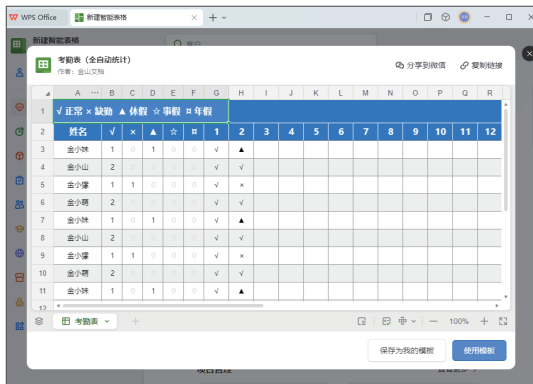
WPS Office 新建智能表格 +

新建智能表格

考勤表（全自动统计）
作者：金山文档

分享到微信 复制链接

| | A | ··· | B | C | D | E | F | G | H | I | J | K | L | M | N | O | P | Q | R |
|---|---|---|---|---|---|---|---|---|---|---|---|---|---|---|---|---|---|---|---|
| 1 | √ 正常 × 缺勤 ▲ 休假 ☆ 事假 ¤ 年假 | | | | | | | | | | | | | | | | | | |
| 2 | 姓名 | | √ | × | ▲ | ☆ | ¤ | 1 | 2 | 3 | 4 | 5 | 6 | 7 | 8 | 9 | 10 | 11 | 12 |
| 3 | 金小妹 | | 1 | 0 | 1 | 0 | 0 | √ | ▲ | | | | | | | | | | |
| 4 | 金小山 | | 2 | 0 | 0 | 0 | 0 | √ | √ | | | | | | | | | | |
| 5 | 金小馒 | | 1 | 1 | 0 | 0 | 0 | √ | × | | | | | | | | | | |
| 6 | 金小萌 | | 2 | 0 | 0 | 0 | 0 | √ | √ | | | | | | | | | | |
| 7 | 金小妹 | | 1 | 0 | 1 | 0 | 0 | √ | ▲ | | | | | | | | | | |
| 8 | 金小山 | | 2 | 0 | 0 | 0 | 0 | √ | √ | | | | | | | | | | |
| 9 | 金小馒 | | 1 | 1 | 0 | 0 | 0 | √ | × | | | | | | | | | | |
| 10 | 金小萌 | | 2 | 0 | 0 | 0 | 0 | √ | √ | | | | | | | | | | |
| 11 | 金小妹 | | 1 | 0 | 1 | 0 | 0 | √ | ▲ | | | | | | | | | | |

考勤表 +

100%

保存为我的模板 使用模板